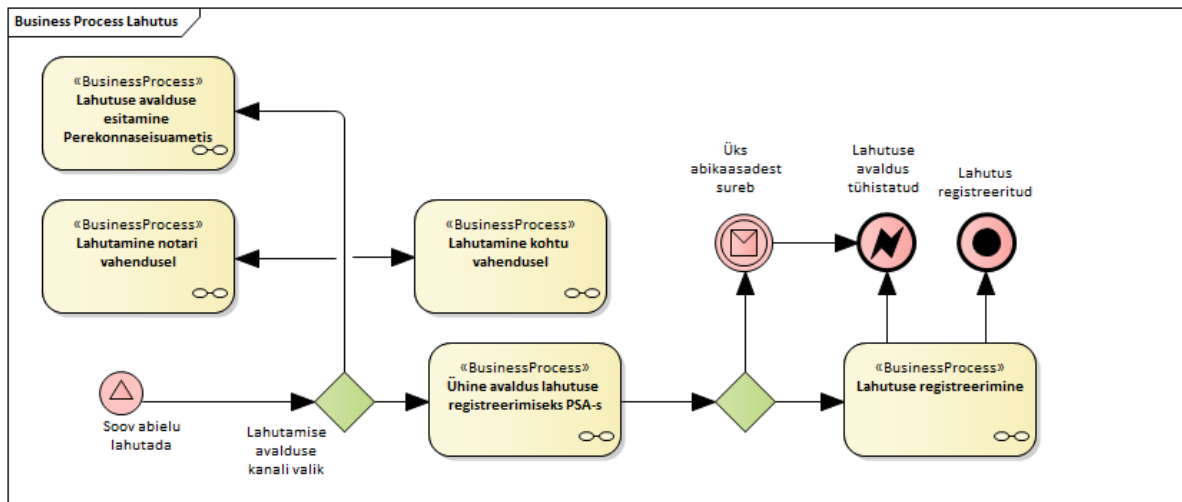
Business Process Lahutus

«BusinessProcess»
Lahutuse avalduse esitamine Perekonnaseisuametis

«BusinessProcess»
Lahutamine notari vahendusel

«BusinessProcess»
Lahutamine kohtu vahendusel

Üks abikaasadest sureb

Lahutuse avaldus tühistatud

Lahutus registreeritud

Soov abielu lahutada

Lahutamise avalduse kanali valik

«BusinessProcess»
Ühine avaldus lahutuse registreerimiseks PSA-s

«BusinessProcess»
Lahutuse registreerimine